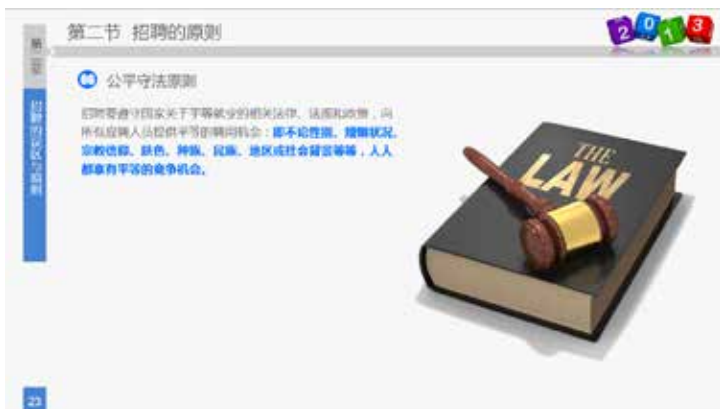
第二节 招聘的原则

第一章

招聘的误区与原则

公平守法原则

招聘要遵守国家关于平等就业的相关法律、法规和政策，向所有应聘人员提供平等的聘用机会：即不论性别、婚姻状况、宗教信仰、肤色、种族、民族、地区或社会背景等等，人人都拥有平等的竞争机会。

THE LAW

2013

23